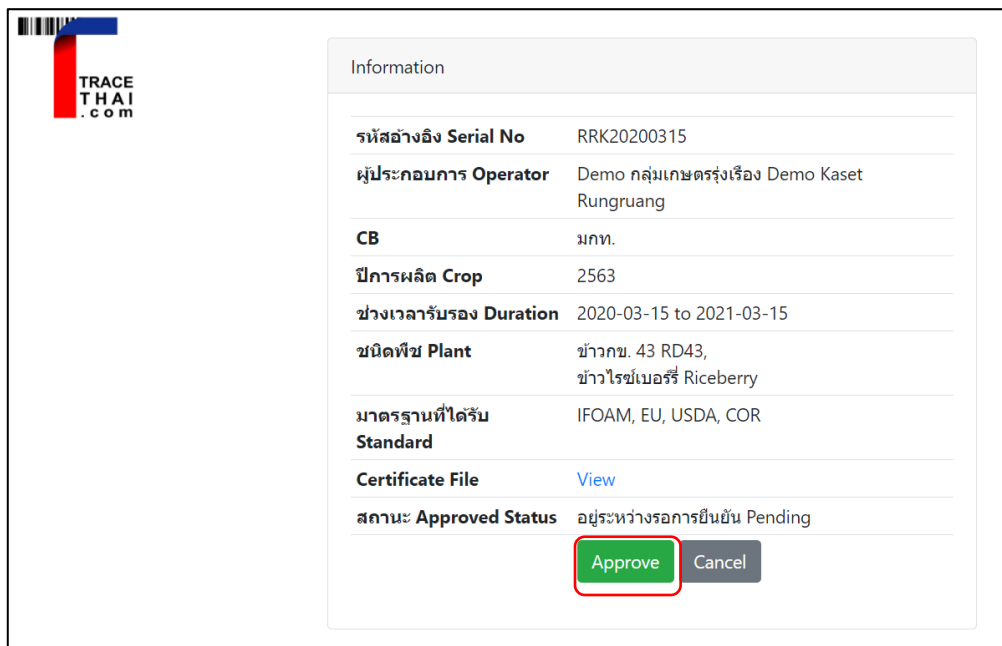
TRACE
THAI
.com

Information

| | |
|---|---|
| รหัสอ้างอิง Serial No | RRK20200315 |
| ผู้ประกอบการ Operator | Demo กลุ่มเกษตรรุ่งเรือง Demo Kaset Rungruang |
| CB | มกท. |
| ปีการผลิต Crop | 2563 |
| ช่วงเวลารับรอง Duration | 2020-03-15 to 2021-03-15 |
| ชนิดพืช Plant | ข้าวกข. 43 RD43, ข้าวไรซ์เบอร์รี่ Riceberry |
| มาตรฐานที่ได้รับ Standard | IFOAM, EU, USDA, COR |
| Certificate File | View |
| สถานะ Approved Status | อยู่ระหว่างรอการยืนยัน Pending |

Approve Cancel